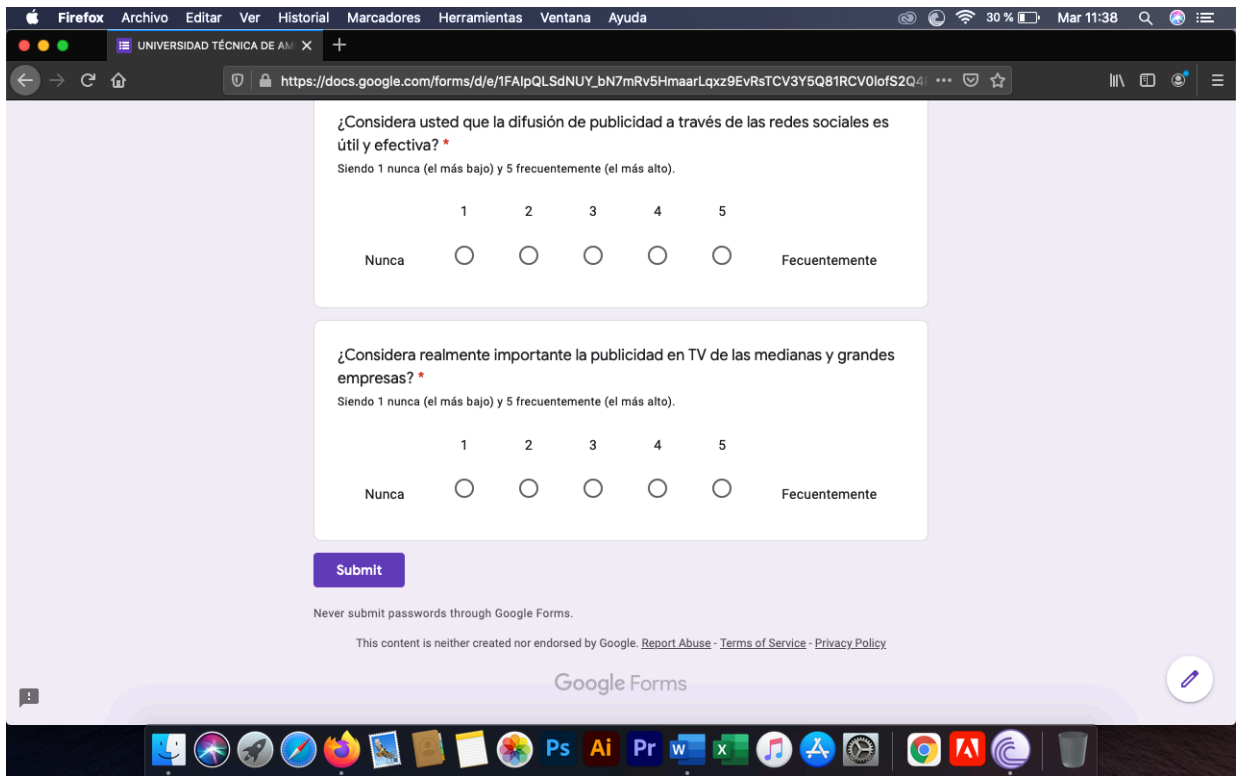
Firefox Archivo Editar Ver Historial Marcadores Herramientas Ventana Ayuda 30 % Mar 11:38

UNIVERSIDAD TÉCNICA DE AM

https://docs.google.com/forms/d/e/1FAIpQLSdNUY_bN7mRv5HmaarLqxz9EvRsTCV3Y5Q81RCV0lofS2Q4

¿Considera usted que la difusión de publicidad a través de las redes sociales es útil y efectiva? *
Siendo 1 nunca (el más bajo) y 5 frecuentemente (el más alto).

| | 1 | 2 | 3 | 4 | 5 | |
|---|---|---|---|---|---|---|
| Nunca | ○ | ○ | ○ | ○ | ○ | Fecuentemente |

¿Considera realmente importante la publicidad en TV de las medianas y grandes empresas? *
Siendo 1 nunca (el más bajo) y 5 frecuentemente (el más alto).

| | 1 | 2 | 3 | 4 | 5 | |
|---|---|---|---|---|---|---|
| Nunca | ○ | ○ | ○ | ○ | ○ | Fecuentemente |

Submit

Never submit passwords through Google Forms.

This content is neither created nor endorsed by Google. Report Abuse - Terms of Service - Privacy Policy

Google Forms